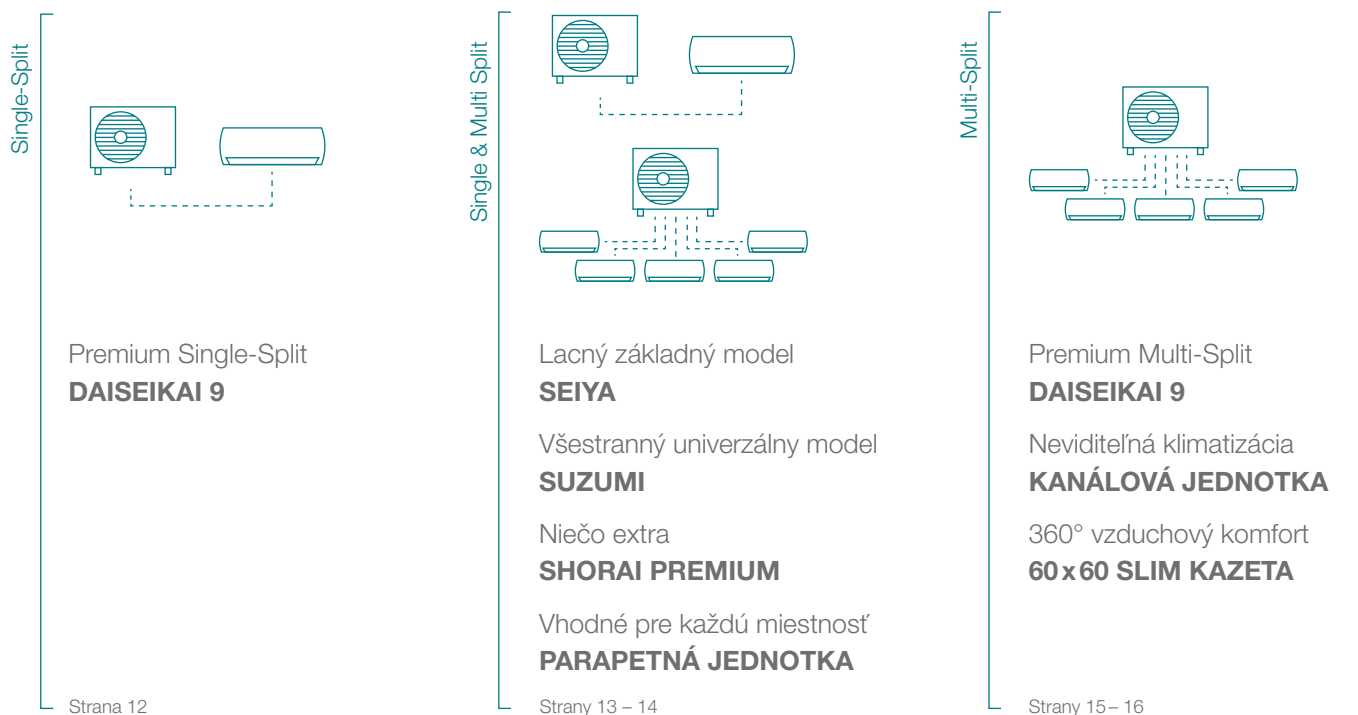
Single-Split

Premium Single-Split
**DAISEIKAI 9**

Strana 12

Single & Multi Split

Lacný základný model
**SEIYA**

Všestranný univerzálny model
**SUZUMI**

Niečo extra
**SHORAI PREMIUM**

Vhodné pre každú miestnosť
**PARAPETNÁ JEDNOTKA**

Strany 13 – 14

Multi-Split

Premium Multi-Split
**DAISEIKAI 9**

Neviditeľná klimatizácia
**KANÁLOVÁ JEDNOTKA**

360° vzduchový komfort
**60 x 60 SLIM KAZETA**

Strany 15 – 16